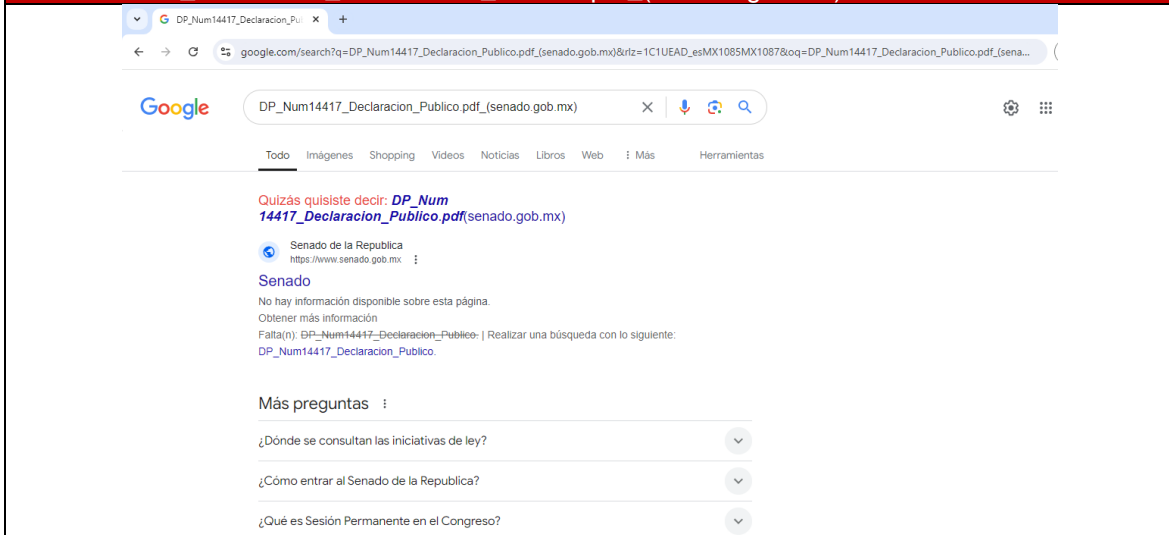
DP_Num14417_Declaracion_Pu ×

google.com/search?q=DP_Num14417_Declaracion_Publico.pdf_(senado.gob.mx)&rlz=1C1UEAD_esMX1085MX1087&oq=DP_Num14417_Declaracion_Publico.pdf_(sena...

Google

DP_Num14417_Declaracion_Publico.pdf_(senado.gob.mx)

Todo Imágenes Shopping Videos Noticias Libros Web ⋮ Más Herramientas

Quizás quisiste decir: ***DP_Num 14417_Declaracion_Publico.pdf***(senado.gob.mx)

Senado de la Republica
https://www.senado.gob.mx

Senado

No hay información disponible sobre esta página.
Obtener más información
Falta(n): ~~DP_Num14417_Declaracion_Publico.~~ | Realizar una búsqueda con lo siguiente: DP_Num14417_Declaracion_Publico.

Más preguntas

¿Dónde se consultan las iniciativas de ley?

¿Cómo entrar al Senado de la Republica?

¿Qué es Sesión Permanente en el Congreso?